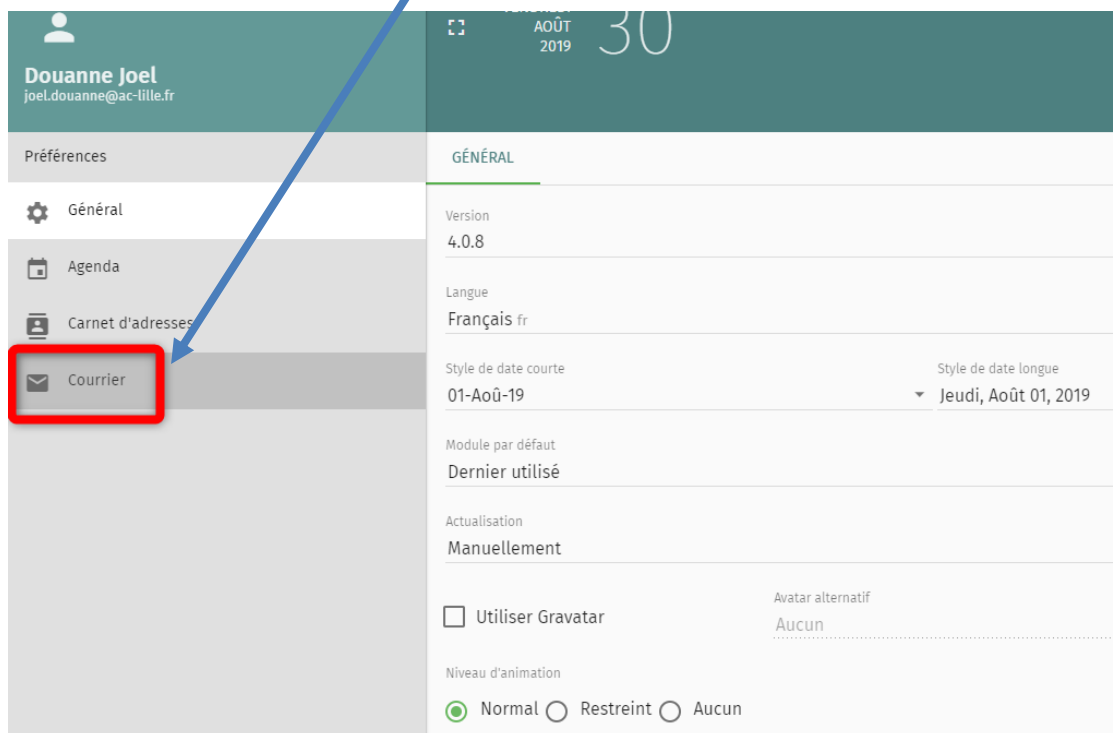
Douanne Joel
joel.douanne@ac-lille.fr

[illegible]
AOÛT
2019
30

Préférences

Général

Agenda

Carnet d'adresses

Courrier

GÉNÉRAL

Version
4.0.8

Langue
Français fr

Style de date courte
01-Aoû-19

Style de date longue
Jeudi, Août 01, 2019

Module par défaut
Dernier utilisé

Actualisation
Manuellement

Utiliser Gravatar

Avatar alternatif
Aucun

Niveau d'animation
Normal Restreint Aucun